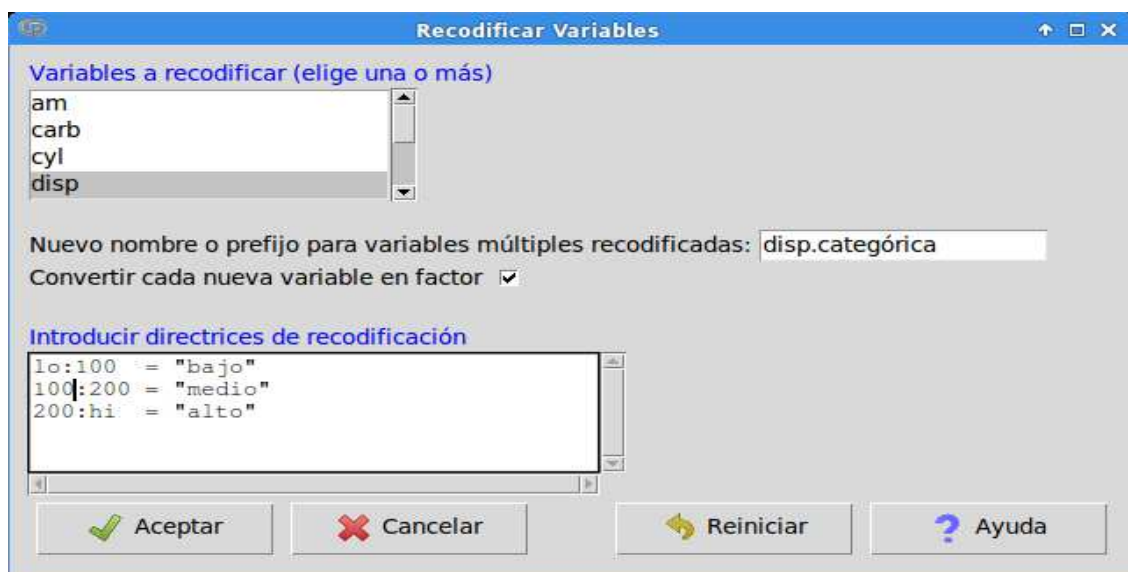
Recodificar Variables

Variables a recodificar (elige una o más)
am
carb
cyl
disp

Nuevo nombre o prefijo para variables múltiples recodificadas: disp.categórica
Convertir cada nueva variable en factor ☑

Introducir directrices de recodificación
lo:100 = "bajo"
100:200 = "medio"
200:hi = "alto"

Aceptar
Cancelar
Reiniciar
Ayuda